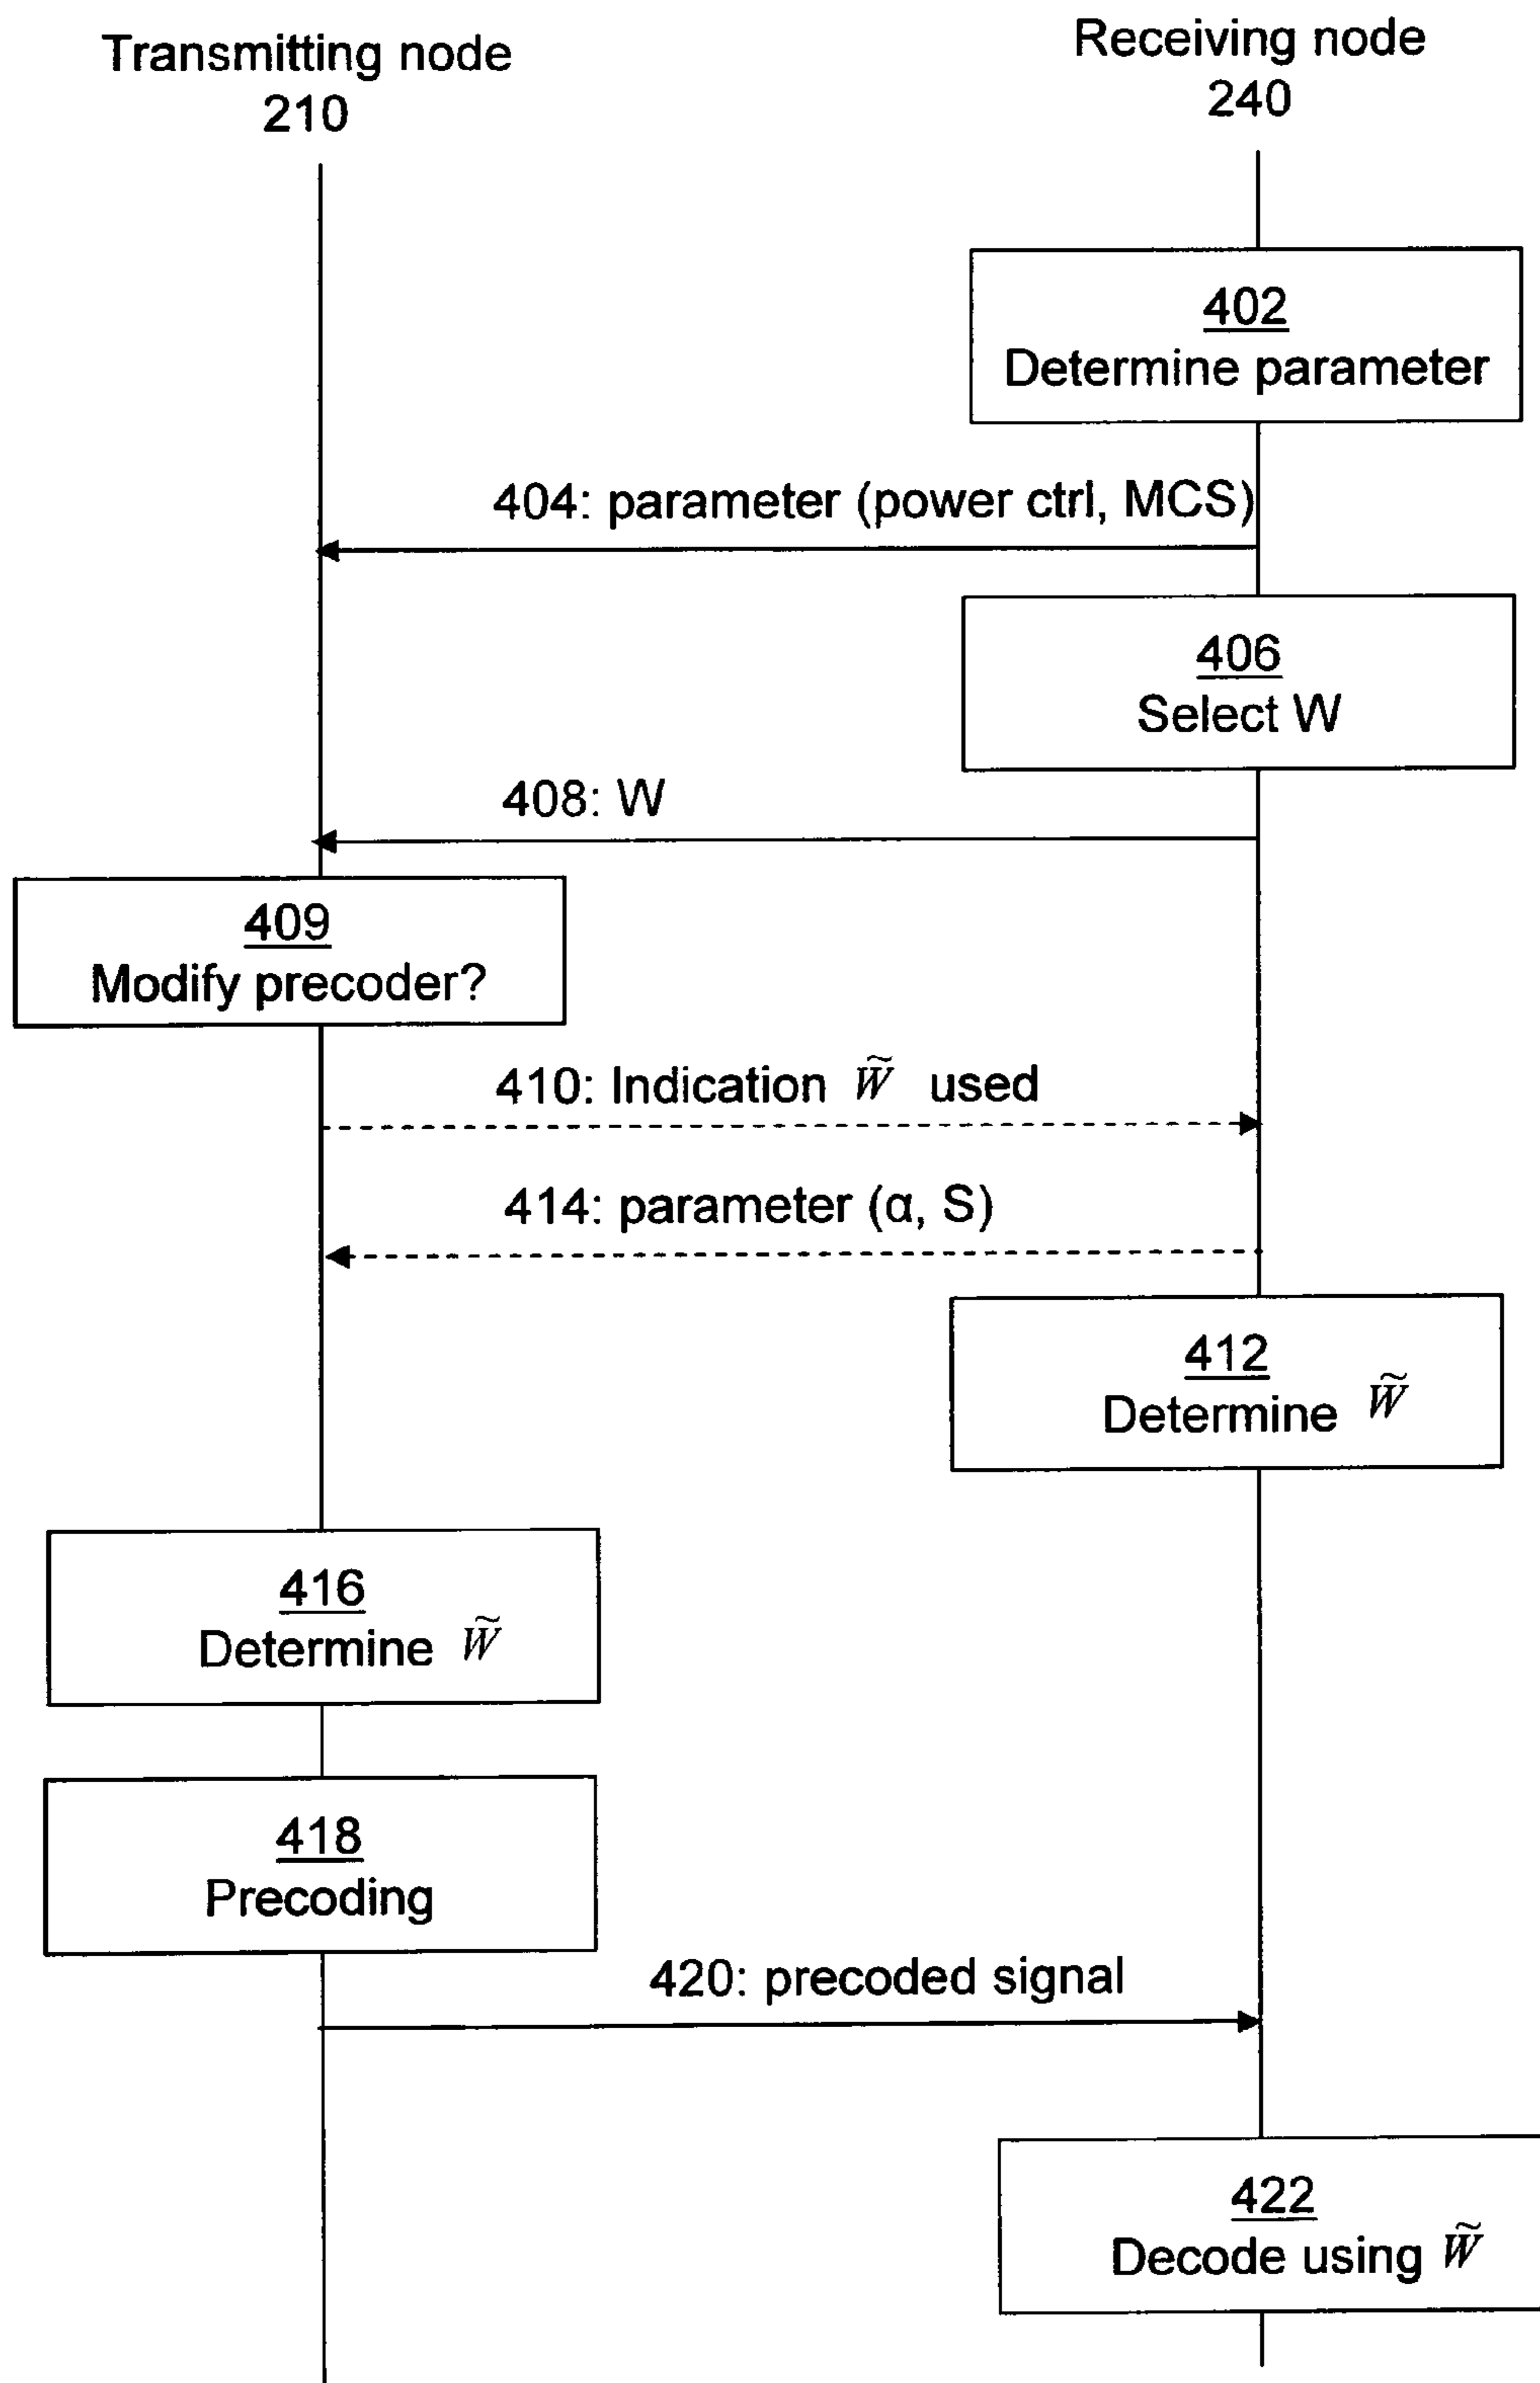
Transmitting node
210

Receiving node
240

402
Determine parameter

404: parameter (power ctrl, MCS)

406
Select W

408: W

409
Modify precoder?

410: Indication $\tilde{W}$ used

414: parameter (α, S)

412
Determine $\tilde{W}$

416
Determine $\tilde{W}$

418
Precoding

420: precoded signal

422
Decode using $\tilde{W}$